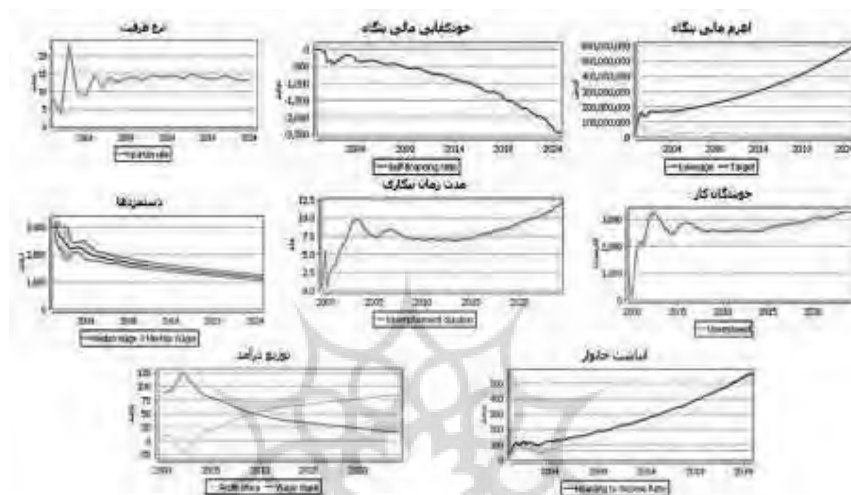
نرخ ظرفیت

خودکفایی مالی بنگاه

اهرم مالی بنگاه

600,000,000
500,000,000
400,000,000
300,000,000
200,000,000
100,000,000
0

Leverage — Target

دستمزدها

Indexed wage — Nominal wage

مدت زمان بیکاری

12.5
10.0
7.5
5.0
2.5
0.0

Unemployment duration

جویندگان کار

Unemployed

توزیع درآمد

100
75
50
25
0

Profit share — Wage share

انباشت خانوار

Housing to income ratio